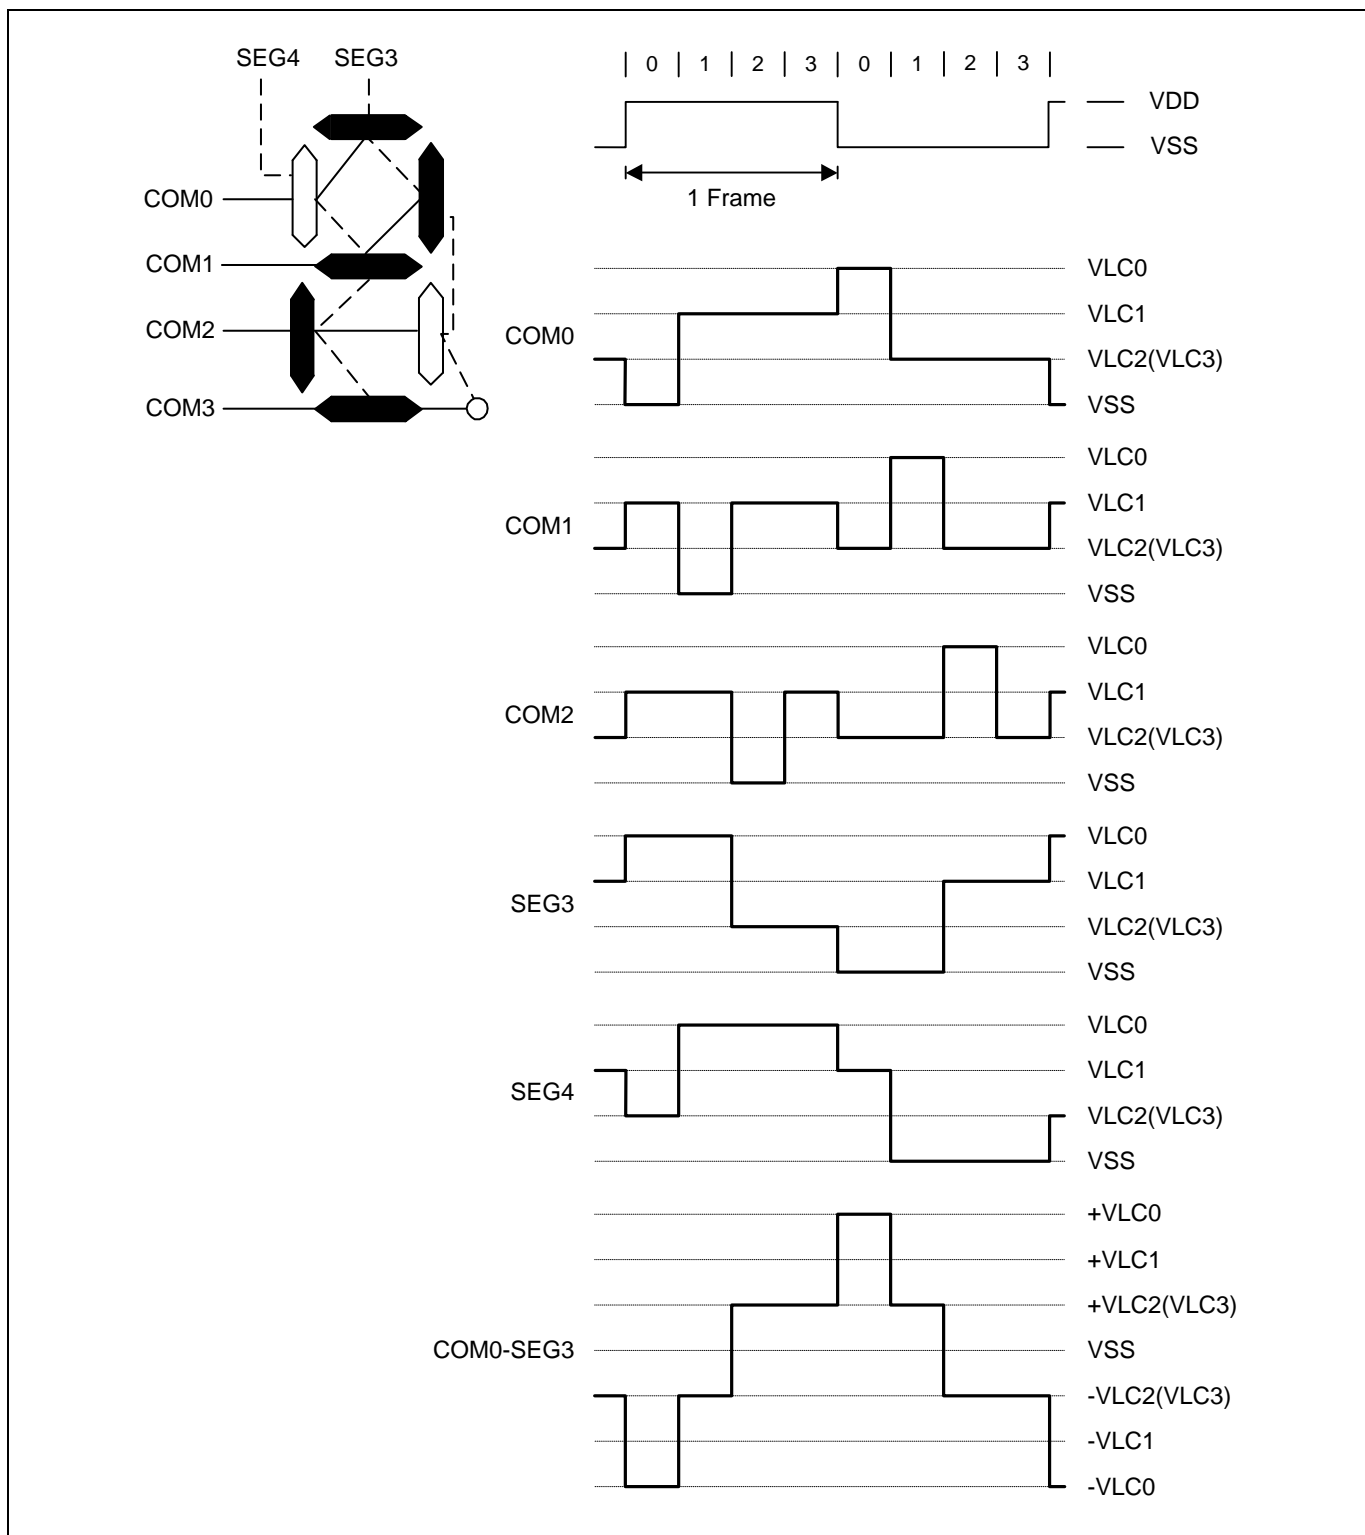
SEG4 SEG3

COM0

COM1

COM2

COM3

| 0 | 1 | 2 | 3 | 0 | 1 | 2 | 3 |

VDD

VSS

1 Frame

COM0

VLC0
VLC1
VLC2(VLC3)
VSS

COM1

VLC0
VLC1
VLC2(VLC3)
VSS

COM2

VLC0
VLC1
VLC2(VLC3)
VSS

SEG3

VLC0
VLC1
VLC2(VLC3)
VSS

SEG4

VLC0
VLC1
VLC2(VLC3)
VSS

COM0-SEG3

+VLC0
+VLC1
+VLC2(VLC3)
VSS
-VLC2(VLC3)
-VLC1
-VLC0